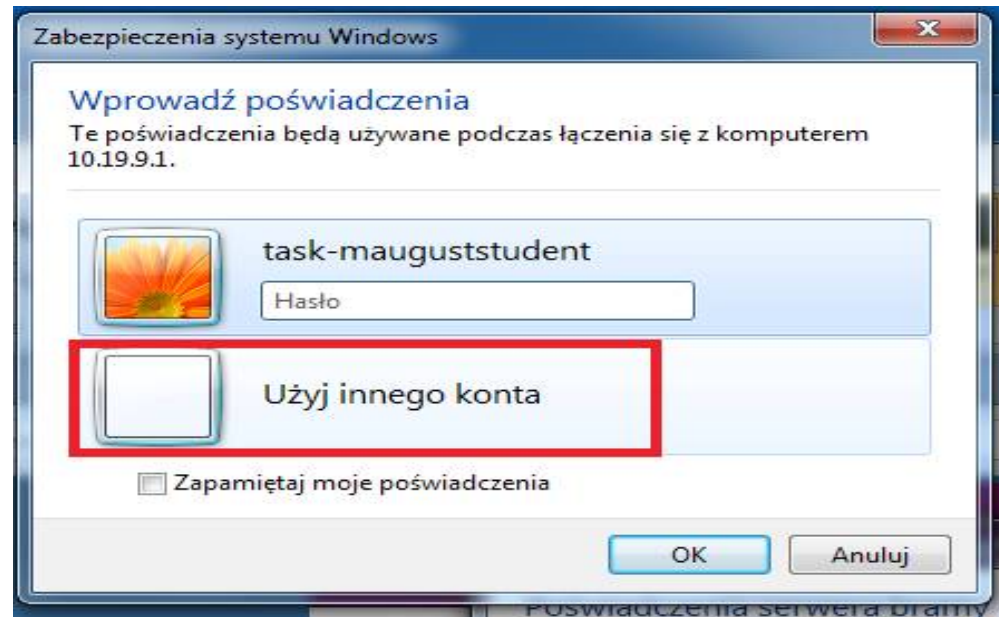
Zabezpieczenia systemu Windows

Wprowadź poświadczenia

Te poświadczenia będą używane podczas łączenia się z komputerem 10.19.9.1.

task-mauguststudent

Hasło

Użyj innego konta

Zapamiętaj moje poświadczenia

OK

Anuluj

Poświadczenia serwera bramy